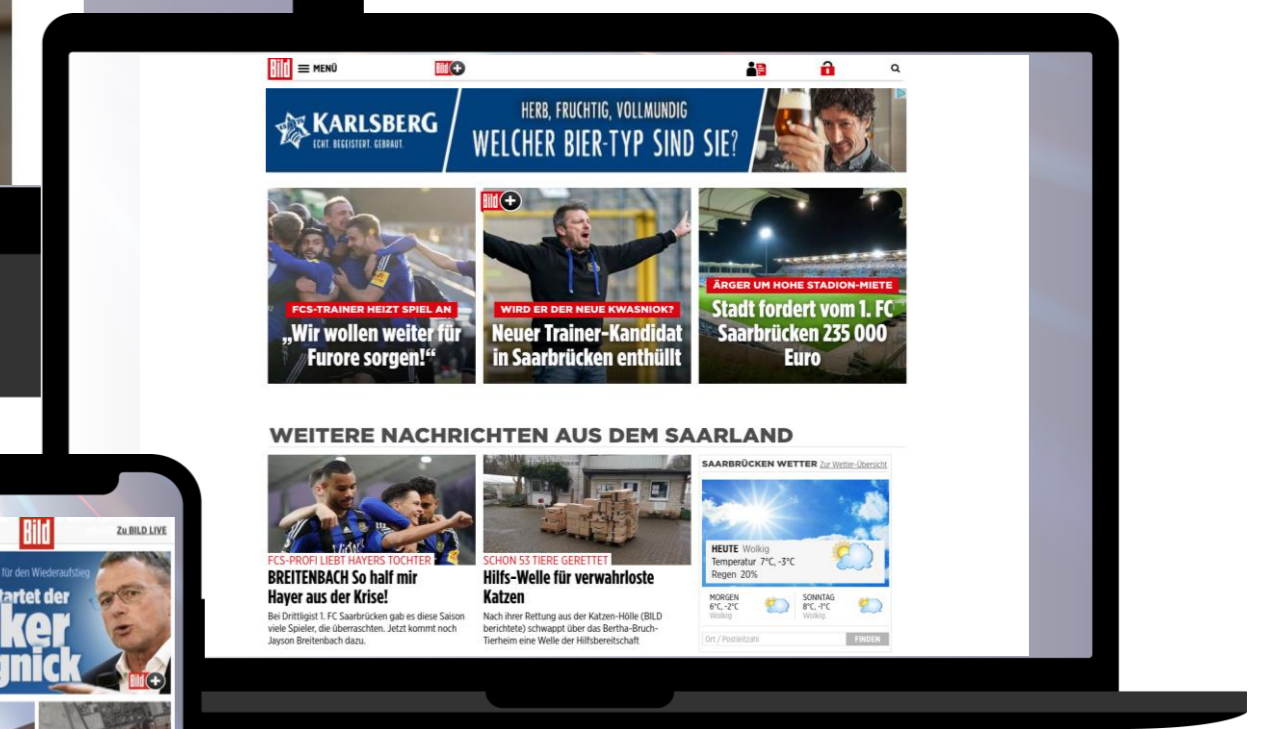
Bild MENÜ Bild

KARLSBERG ECHT. BEGEISTERT. GEBRAUT.

HERB, FRUCHTIG, VOLLMUNDIG
WELCHER BIER-TYP SIND SIE?

FCS-TRAINER HEIZT SPIEL AN
„Wir wollen weiter für Furore sorgen!“

Bild
WIRD ER DER NEUE KWASNIOK?
Neuer Trainer-Kandidat in Saarbrücken enthüllt

ÄRGER UM HOHE STADION-MIETE
Stadt fordert vom 1. FC Saarbrücken 235 000 Euro

WEITERE NACHRICHTEN AUS DEM SAARLAND

FCS-PROFI LIEBT HAYERS TOCHTER
BREITENBACH So half mir Hayer aus der Krise!
Bei Drittligist 1. FC Saarbrücken gab es diese Saison viele Spieler, die überraschten. Jetzt kommt noch Jayson Breitenbach dazu.

SCHON 53 TIERE GERETTET
Hilfs-Welle für verwahrloste Katzen
Nach ihrer Rettung aus der Katzen-Hölle (BILD berichtete) schwappt über das Bertha-Bruch-Tierheim eine Welle der Hilfsbereitschaft

SAARBRÜCKEN WETTER Zur Wetter-Übersicht
HEUTE Wolkig
Temperatur 7°C, -3°C
Regen 20%
MORGEN 6°C, -2°C Wolkig
SONNTAG 8°C, -1°C Wolkig
Ort / Postleitzahl FINDEN

Bild Zu BILD LIVE
für den Wiederaufstieg
tartet der
ker
gnick
Bild